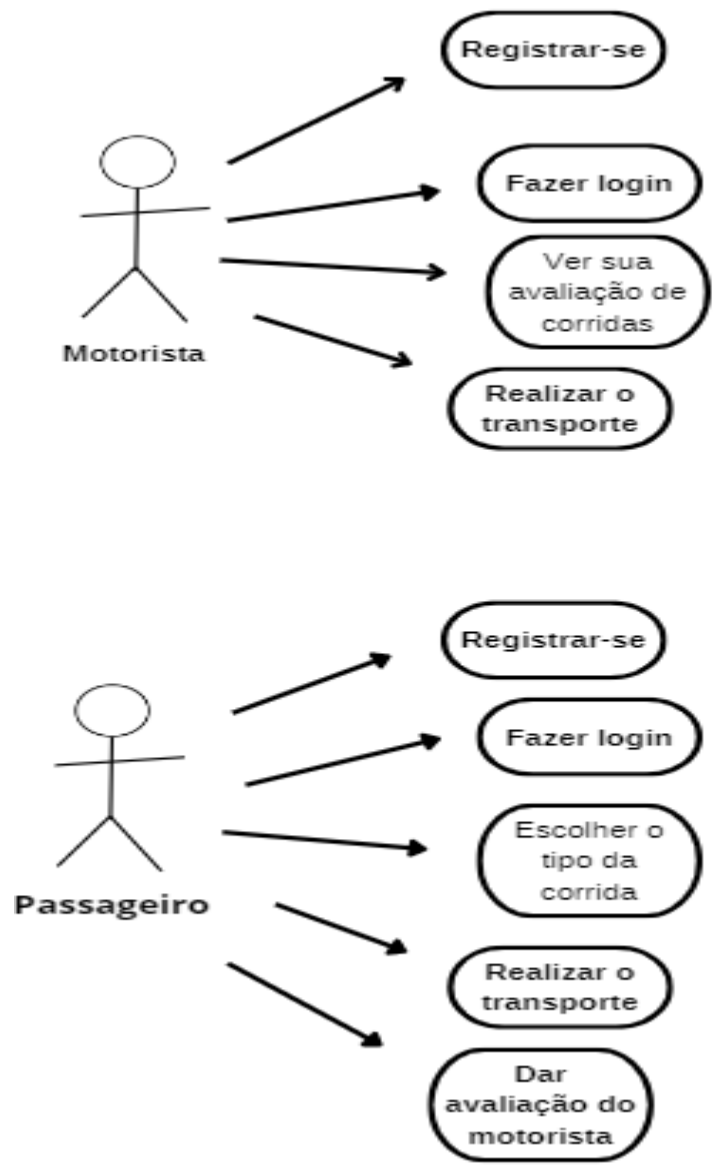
Registrar-se

Fazer login

Ver sua avaliação de corridas

Realizar o transporte

Motorista

Registrar-se

Fazer login

Escolher o tipo da corrida

Passageiro

Realizar o transporte

Dar avaliação do motorista